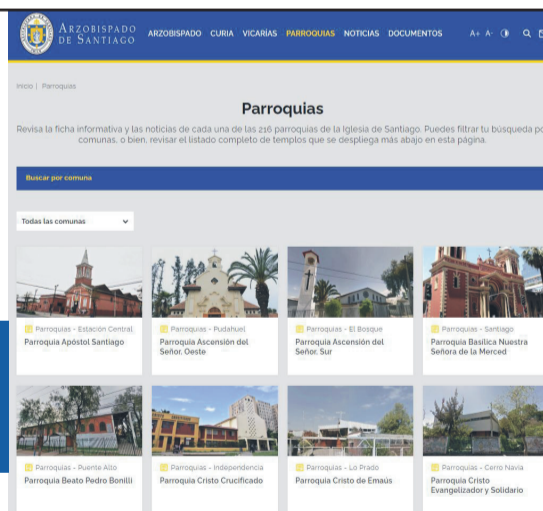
Arzobispado de Santiago

ARZOBISPADO CURIA VICARÍAS PARROQUIAS NOTICIAS DOCUMENTOS A+ A-

Inicio | Parroquias

Parroquias

Revisa la ficha informativa y las noticias de cada una de las 216 parroquias de la Iglesia de Santiago. Puedes filtrar tu búsqueda po comunas, o bien, revisar el listado completo de templos que se despliega más abajo en esta página.

Buscar por comuna

Todas las comunas

Parroquias - Estación Central
Parroquia Apóstol Santiago

Parroquias - Pudahuel
Parroquia Ascensión del Señor, Oeste

Parroquias - El Bosque
Parroquia Ascensión del Señor, Sur

Parroquias - Santiago
Parroquia Basílica Nuestra Señora de la Merced

Parroquias - Puente Alto
Parroquia Beato Pedro Bonilli

Parroquias - Independencia
Parroquia Cristo Crucificado

Parroquias - Lo Prado
Parroquia Cristo de Emaús

Parroquias - Cerro Navia
Parroquia Cristo Evangelizador y Solidario